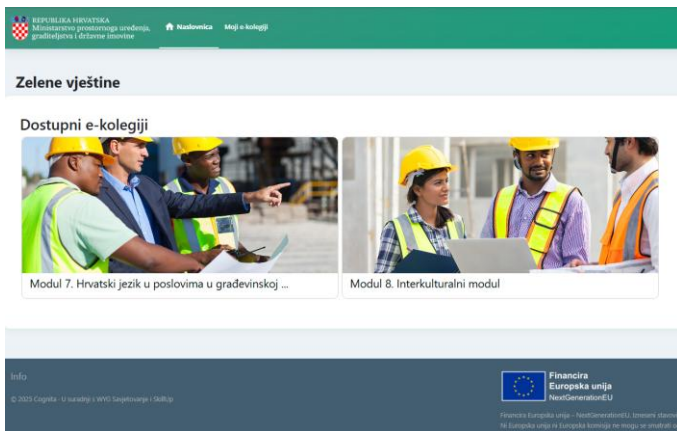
REPUBLIKA HRVATSKA
Ministarstvo prostornoga uređenja, graditeljstva i državne imovine

Naslovnica Moji e-kolegiji

Zelene vještine

Dostupni e-kolegiji

Modul 7. Hrvatski jezik u poslovima u građevinskoj ...

Modul 8. Interkulturalni modul

Info

© 2025 Cognita - U suradnji s WYG Savjetovanje i SkillUp

Financira Europska unija NextGenerationEU

Financira Europska unija – NextGenerationEU. Izneseni stavovi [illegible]
Ni Europska unija ni Europska komisija ne mogu se smatrati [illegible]